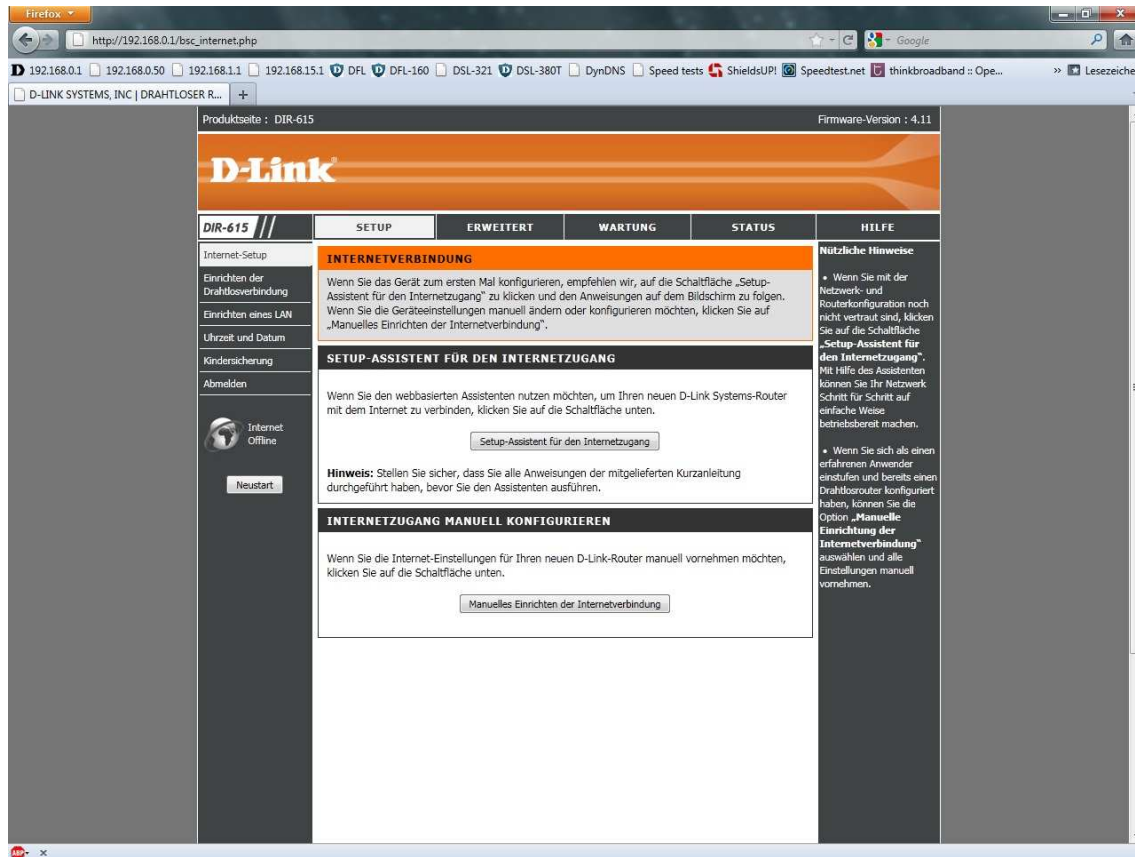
Firefox

http://192.168.0.1/bsc_internet.php

Google

192.168.0.1 192.168.0.50 192.168.1.1 192.168.15.1 DFL DFL-160 DSL-321 DSL-380T DynDNS Speed tests ShieldsUP! Speedtest.net thinkbroadband :: Ope... » Lesezeiche

D-LINK SYSTEMS, INC | DRAHTLOSER R... +

Produktseite : DIR-615

Firmware-Version : 4.11

D-Link

DIR-615

SETUP | ERWEITERT | WARTUNG | STATUS | HILFE

Internet-Setup
Einrichten der Drahtlosverbindung
Einrichten eines LAN
Uhrzeit und Datum
Kindersicherung
Abmelden

Internet Offline

Neustart

INTERNETVERBINDUNG

Wenn Sie das Gerät zum ersten Mal konfigurieren, empfehlen wir, auf die Schaltfläche „Setup-Assistent für den Internetzugang" zu klicken und den Anweisungen auf dem Bildschirm zu folgen. Wenn Sie die Geräteeinstellungen manuell ändern oder konfigurieren möchten, klicken Sie auf „Manuelles Einrichten der Internetverbindung".

SETUP-ASSISTENT FÜR DEN INTERNETZUGANG

Wenn Sie den webbasierten Assistenten nutzen möchten, um Ihren neuen D-Link Systems-Router mit dem Internet zu verbinden, klicken Sie auf die Schaltfläche unten.

Setup-Assistent für den Internetzugang

Hinweis: Stellen Sie sicher, dass Sie alle Anweisungen der mitgelieferten Kurzanleitung durchgeführt haben, bevor Sie den Assistenten ausführen.

INTERNETZUGANG MANUELL KONFIGURIEREN

Wenn Sie die Internet-Einstellungen für Ihren neuen D-Link-Router manuell vornehmen möchten, klicken Sie auf die Schaltfläche unten.

Manuelles Einrichten der Internetverbindung

Nützliche Hinweise

• Wenn Sie mit der Netzwerk- und Routerkonfiguration noch nicht vertraut sind, klicken Sie auf die Schaltfläche „Setup-Assistent für den Internetzugang". Mit Hilfe des Assistenten können Sie Ihr Netzwerk Schritt für Schritt auf einfache Weise betriebsbereit machen.

• Wenn Sie sich als einen erfahrenen Anwender einstufen und bereits einen Drahtlosrouter konfiguriert haben, können Sie die Option „Manuelle Einrichtung der Internetverbindung" auswählen und alle Einstellungen manuell vornehmen.